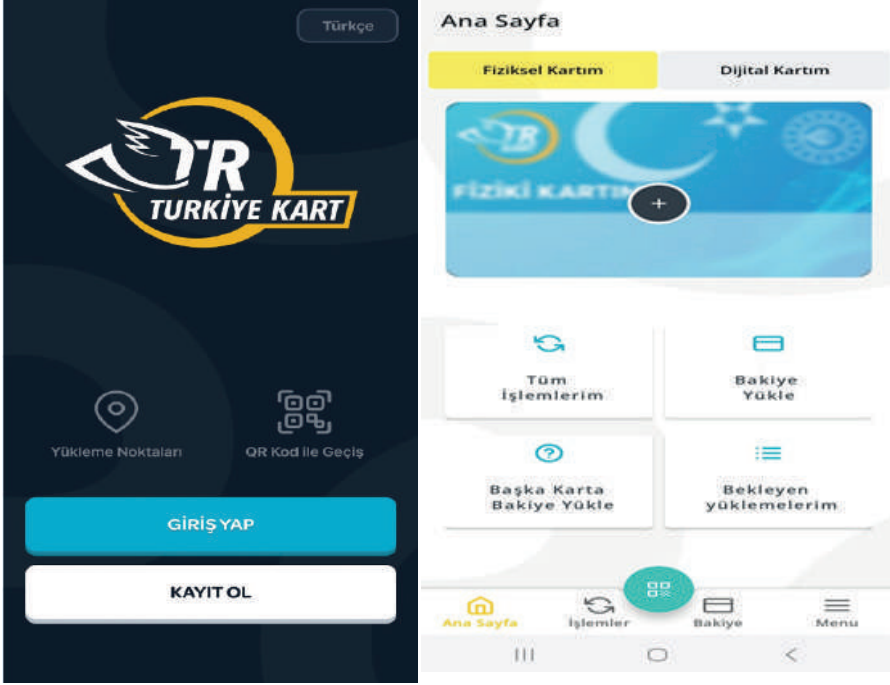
Türkçe

TR
TURKİYE KART

Yükleme Noktaları

QR Kod ile Geçiş

GİRİŞ YAP

KAYIT OL

Ana Sayfa

Fiziksel Kartım

Dijital Kartım

FİZİKİ KARTIM

+

Tüm İşlemlerim

Bakiye Yükle

Başka Karta Bakiye Yükle

Bekleyen yüklemelerim

Ana Sayfa

İşlemler

Bakiye

Menu